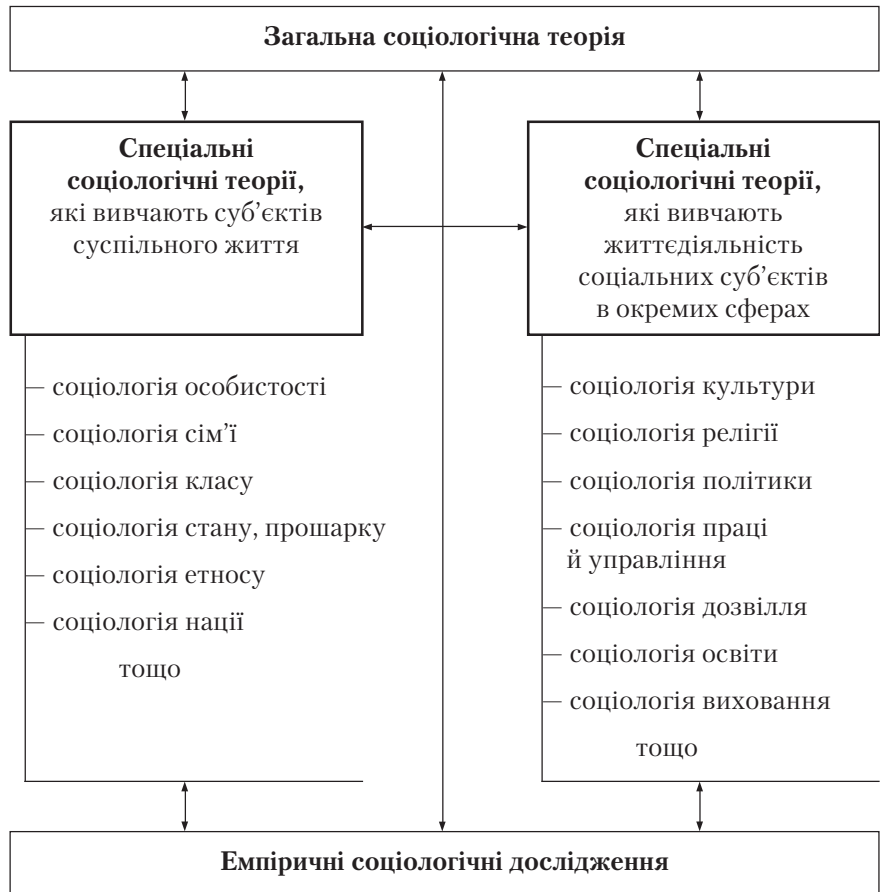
Загальна соціологічна теорія

**Спеціальні соціологічні теорії,** які вивчають суб'єктів суспільного життя

— соціологія особистості
— соціологія сім'ї
— соціологія класу
— соціологія стану, прошарку
— соціологія етносу
— соціологія нації
тощо

**Спеціальні соціологічні теорії,** які вивчають життєдіяльність соціальних суб'єктів в окремих сферах

— соціологія культури
— соціологія релігії
— соціологія політики
— соціологія праці й управління
— соціологія дозвілля
— соціологія освіти
— соціологія виховання
тощо

Емпіричні соціологічні дослідження